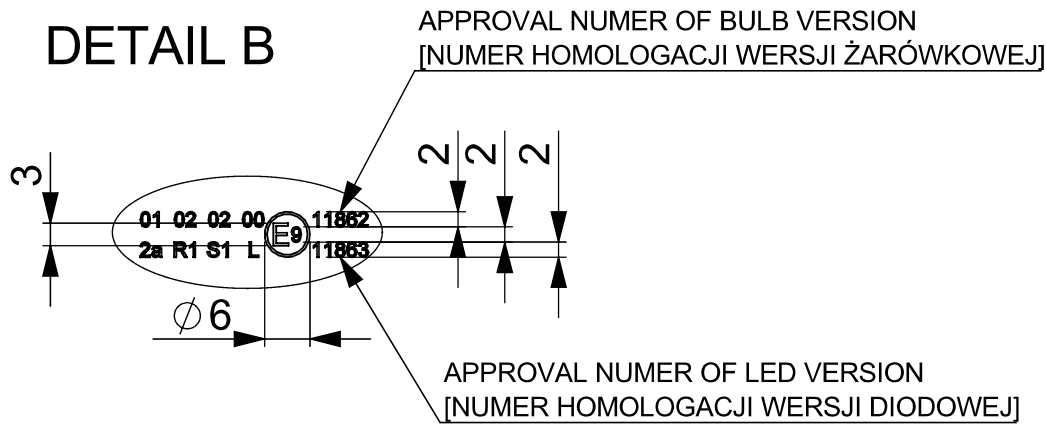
DETAIL B

APPROVAL NUMER OF BULB VERSION
[NUMER HOMOLOGACJI WERSJI ŻARÓWKOWEJ]

3

2 2 2

01 02 02 00 11862
2a R1 S1 L 11863
E9

$\varnothing 6$

APPROVAL NUMER OF LED VERSION
[NUMER HOMOLOGACJI WERSJI DIODOWEJ]